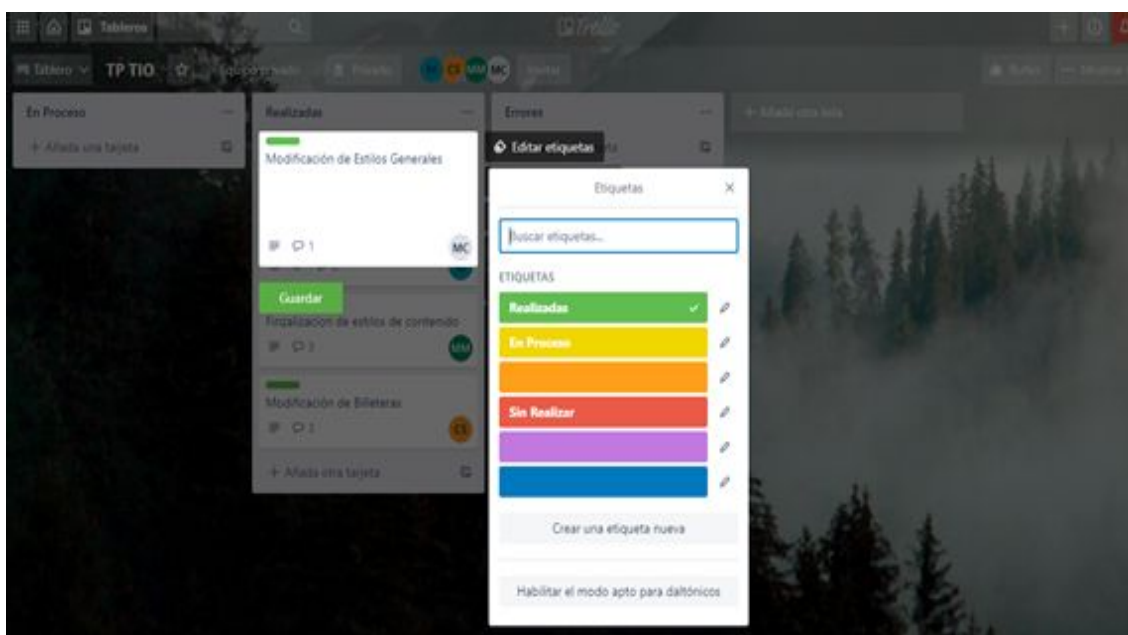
Tableros

Trello

Tablero TP TIO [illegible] Privado CS MM MC Invitar

Menú

En Proceso
+ Añada una tarjeta

Realizadas
Modificación de Estilos Generales
1
MC
Guardar
Finalización de estilos de contenido
1
MM
Modificación de Billeteras
1
CS
+ Añada otra tarjeta

Errores
Editar etiquetas

+ Añada otra lista

Etiquetas
×
Buscar etiquetas...
ETIQUETAS
Realizadas
En Proceso
Sin Realizar
Crear una etiqueta nueva
Habilitar el modo apto para daltónicos